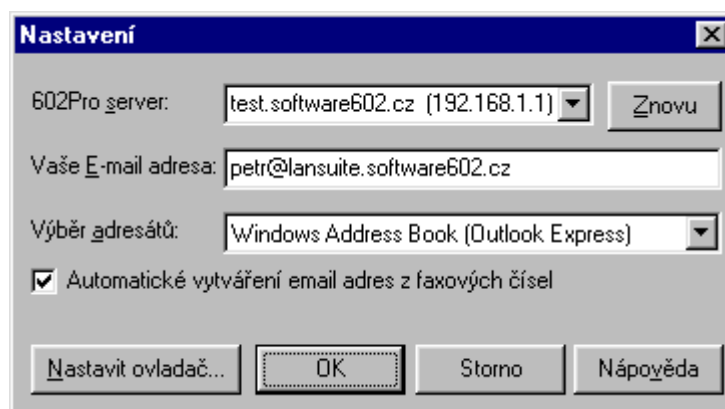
Nastavení

602Pro server: test.software602.cz (192.168.1.1) Znovu

Vaše E-mail adresa: petr@lansuite.software602.cz

Výběr adresátů: Windows Address Book (Outlook Express)

Automatické vytváření email adres z faxových čísel

Nastavit ovladač... OK Storno Nápověda